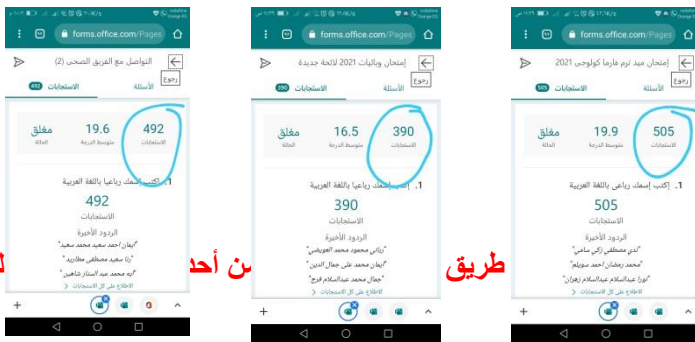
forms.office.com/Pages
التواصل مع الفريق الصحي (2)
رجوع
الأسئلة
الاستجابات 492
492
الاستجابات
19.6
متوسط الدرجة
مغلق
الحالة
1. اكتب إسمك رباعيا باللغة العربية
492
الاستجابات
الردود الأخيرة
"ايمان احمد سعيد محمد سعيد"
"رنا سعيد مصطفى مطاوع"
"يه محمد عبد الستار شاهين"
الاطلاع على كل الاستجابات

forms.office.com/Pages
إمتحان وبائيات 2021 لائحة جديدة
رجوع
الأسئلة
الاستجابات 390
390
الاستجابات
16.5
متوسط الدرجة
مغلق
الحالة
1. إكتب إسمك رباعيا باللغة العربية
390
الاستجابات
الردود الأخيرة
"رنانى محمود محمد العويضي"
"ايمان محمد علي جمال الدين"
"جمال محمد عبدالسلام فرج"
الاطلاع على كل الاستجابات

forms.office.com/Pages
إمتحان ميد ترم فارما كولوجي 2021
رجوع
الأسئلة
الاستجابات 505
505
الاستجابات
19.9
متوسط الدرجة
مغلق
الحالة
1. إكتب إسمك رباعي باللغة العربية
505
الاستجابات
الردود الأخيرة
"ندى مصطفى زكي سامي"
"محمد رمضان احمد سويلم"
"نورا عبد السلام عبدالسلام زهران"
الاطلاع على كل الاستجابات

طريق
ن أحد
لـ